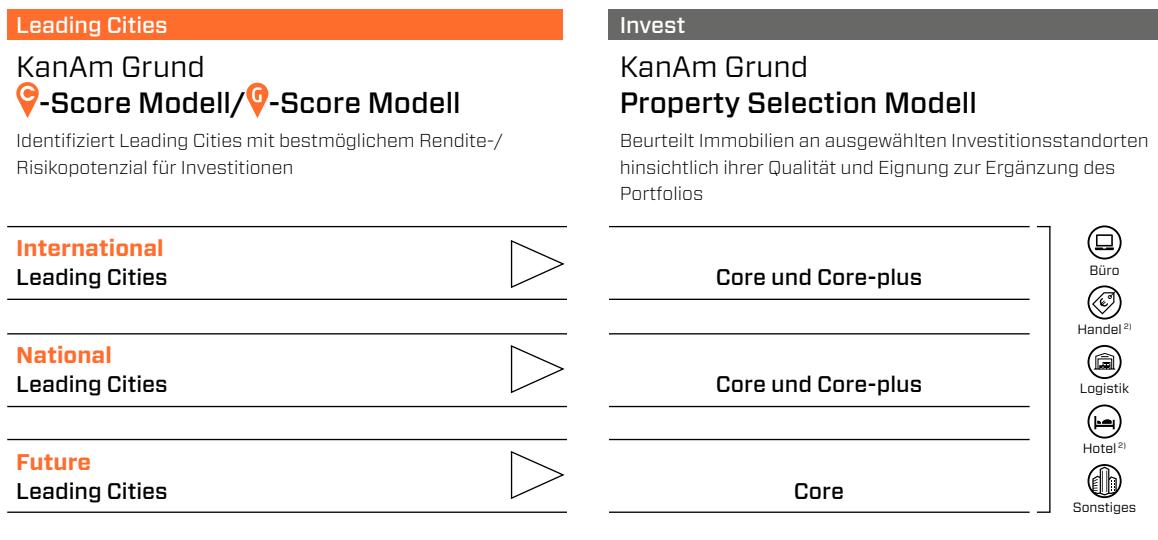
Leading Cities

KanAm Grund
C-Score Modell/G-Score Modell

Identifiziert Leading Cities mit bestmöglichem Rendite-/Risikopotenzial für Investitionen

International
Leading Cities

National
Leading Cities

Future
Leading Cities

Invest

KanAm Grund
Property Selection Modell

Beurteilt Immobilien an ausgewählten Investitionsstandorten hinsichtlich ihrer Qualität und Eignung zur Ergänzung des Portfolios

Core und Core-plus

Core und Core-plus

Core

Büro
Handel $^{2)}$
Logistik
Hotel $^{2)}$
Sonstiges